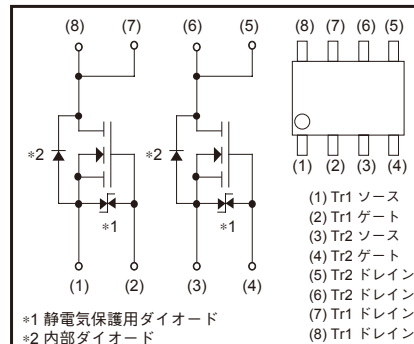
(8) (7) (6) (5)

∗2 ∗1 ∗2 ∗1

(1) (2) (3) (4)

(8) (7) (6) (5)

(1) (2) (3) (4)

(1) Tr1 ソース
(2) Tr1 ゲート
(3) Tr2 ソース
(4) Tr2 ゲート
(5) Tr2 ドレイン
(6) Tr2 ドレイン
(7) Tr1 ドレイン
(8) Tr1 ドレイン

∗1 静電気保護用ダイオード
∗2 内部ダイオード